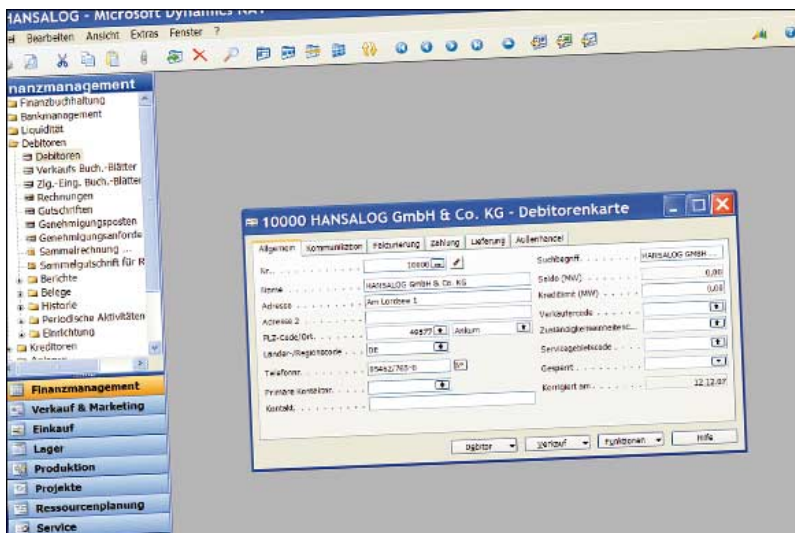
HANSALOG - Microsoft Dynamics NAV

Bearbeiten Ansicht Extras Fenster ?

Finanzmanagement
Finanzbuchhaltung
Bankmanagement
Liquidität
Debitoren
Debitoren
Verkaufs Buch.-Blätter
Zlg.-Eing. Buch.-Blätter
Rechnungen
Gutschriften
Genehmigungsposten
Genehmigungsanforde
Sammelrechnung ...
Sammelgutschrift für R
Berichte
Belege
Historie
Periodische Aktivitäten
Einrichtung
Kreditoren

Finanzmanagement
Verkauf & Marketing
Einkauf
Lager
Produktion
Projekte
Ressourcenplanung
Service

10000 HANSALOG GmbH & Co. KG - Debitorenkarte

Allgemein | Kommunikation | Fakturierung | Zahlung | Lieferung | Außenhandel

Nr. . . . . . . . . . 10000
Name . . . . . . . . HANSALOG GmbH & Co. KG
Adresse . . . . . . . Am Lordsee 1
Adresse 2 . . . . . .
PLZ-Code/Ort. . . . . 49577 Ankum
Länder-/Regionscode . . DE
Telefonnr. . . . . . . 05462/765-0
Primäre Kontaktnr. . . .
Kontakt. . . . . . . .

Suchbegriff. . . . . . HANSALOG GMBH ...
Saldo (MW) . . . . . . 0,00
Kreditlimit (MW) . . . . 0,00
Verkäufercode . . . . .
Zuständigkeitseinheitsc...
Servicegebietcode . . .
Gesperrt . . . . . . .
Korrigiert am. . . . . . 12.12.07

Debitor | Verkauf | Funktionen | Hilfe